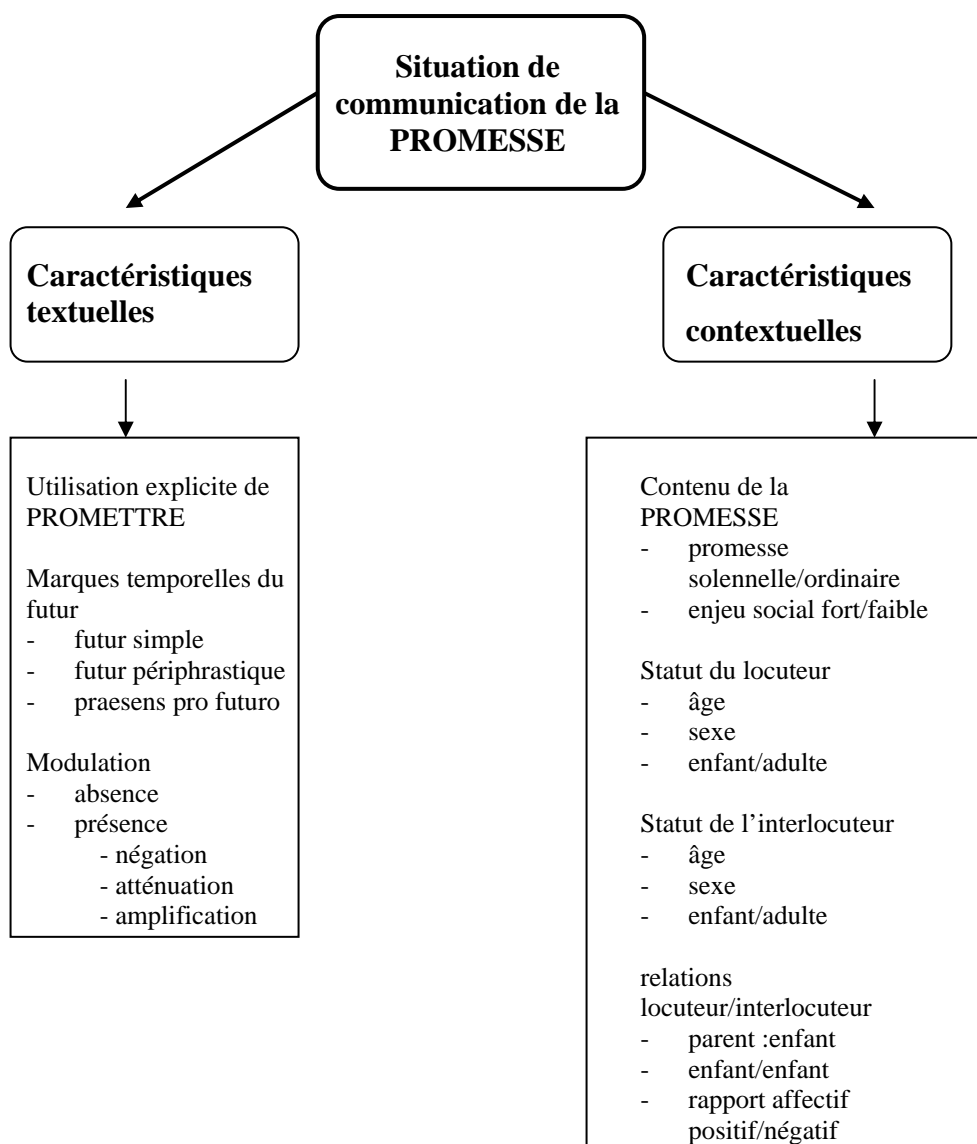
**Situation de communication de la PROMESSE**

**Caractéristiques textuelles**

**Caractéristiques contextuelles**

Utilisation explicite de PROMETTRE

Marques temporelles du futur
- futur simple
- futur périphrastique
- praesens pro futuro

Modulation
- absence
- présence
  - négation
  - atténuation
  - amplification

Contenu de la PROMESSE
- promesse solennelle/ordinaire
- enjeu social fort/faible

Statut du locuteur
- âge
- sexe
- enfant/adulte

Statut de l'interlocuteur
- âge
- sexe
- enfant/adulte

relations locuteur/interlocuteur
- parent :enfant
- enfant/enfant
- rapport affectif positif/négatif